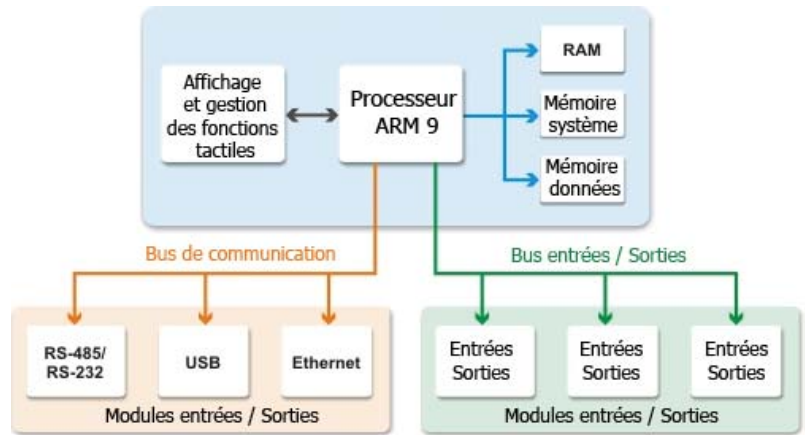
Affichage et gestion des fonctions tactiles

Processeur ARM 9

RAM

Mémoire système

Mémoire données

Bus de communication

Bus entrées / Sorties

RS-485/ RS-232

USB

Ethernet

Modules entrées / Sorties

Entrées Sorties

Entrées Sorties

Entrées Sorties

Modules entrées / Sorties